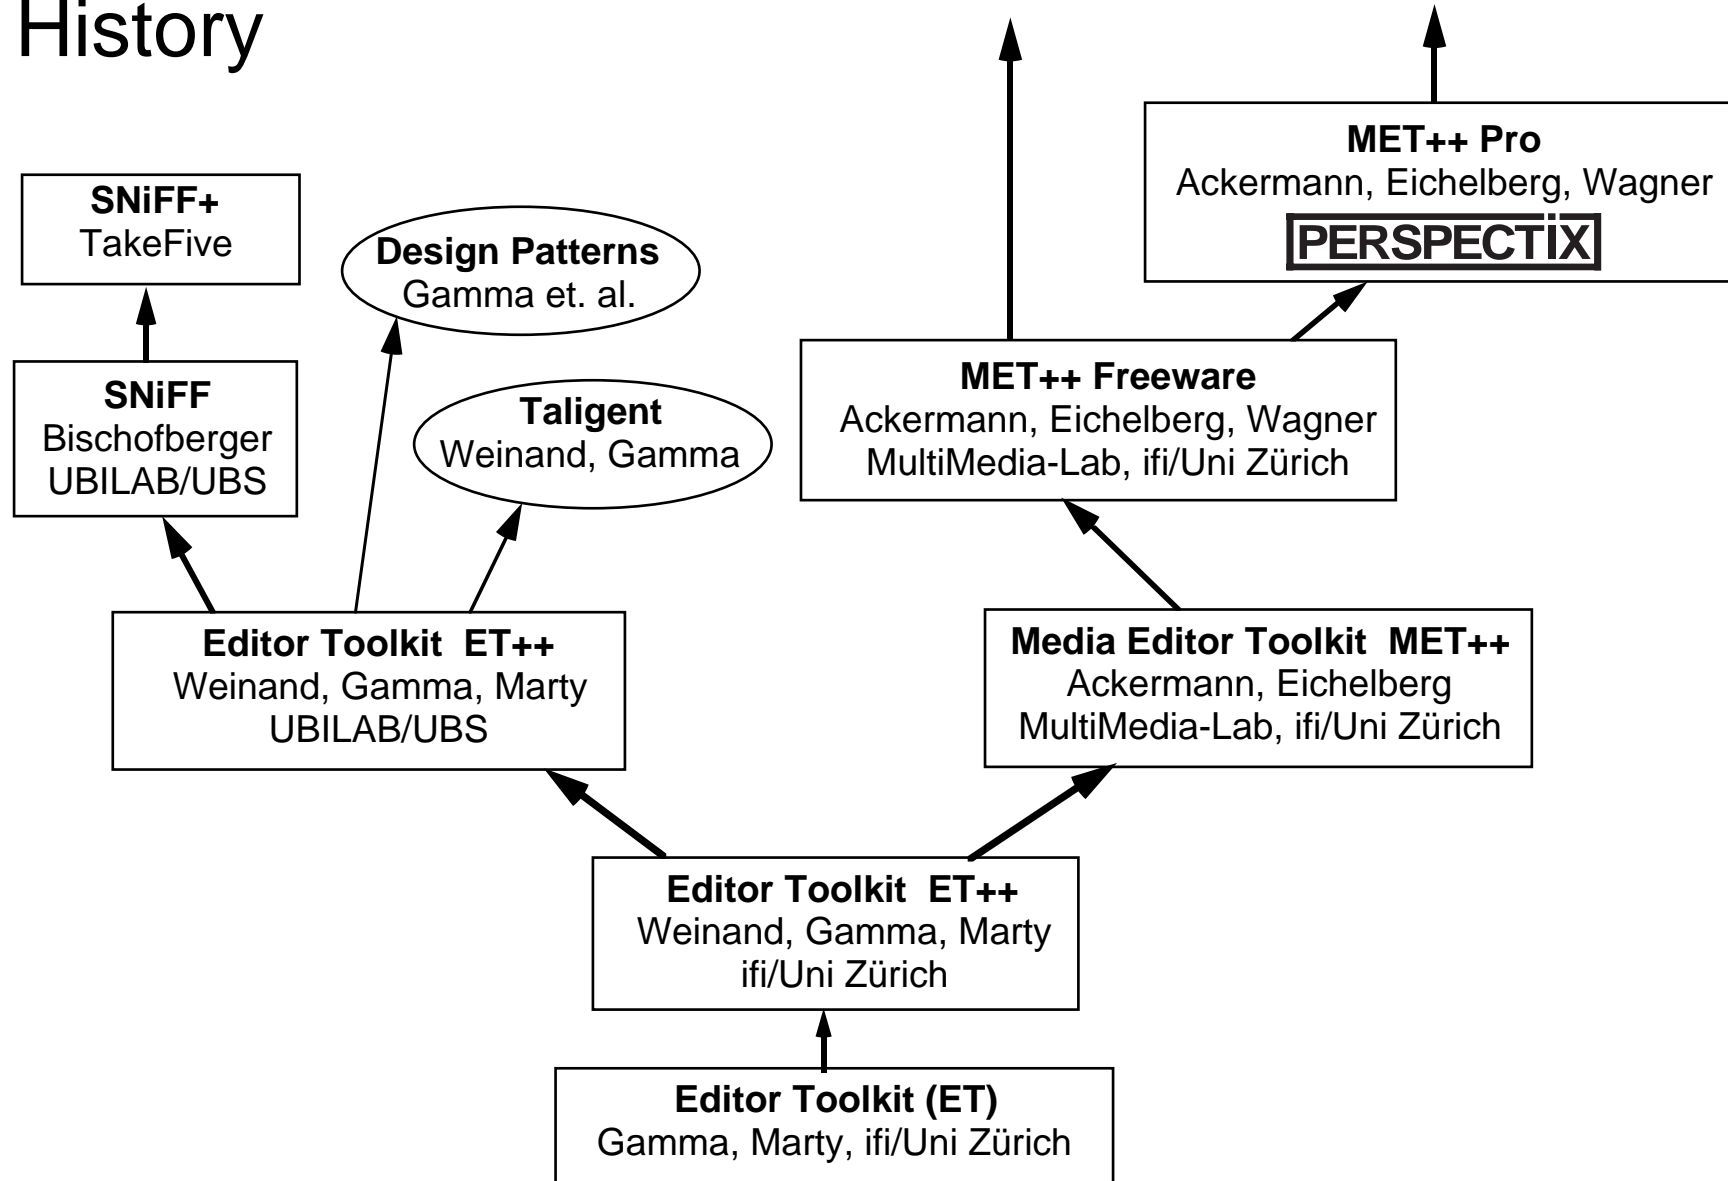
History

MET++ Pro
Ackermann, Eichelberg, Wagner
PERSPECTIX

SNiFF+
TakeFive

Design Patterns
Gamma et. al.

SNiFF
Bischofberger
UBILAB/UBS

Taligent
Weinand, Gamma

MET++ Freeware
Ackermann, Eichelberg, Wagner
MultiMedia-Lab, ifi/Uni Zürich

Editor Toolkit ET++
Weinand, Gamma, Marty
UBILAB/UBS

Media Editor Toolkit MET++
Ackermann, Eichelberg
MultiMedia-Lab, ifi/Uni Zürich

Editor Toolkit ET++
Weinand, Gamma, Marty
ifi/Uni Zürich

Editor Toolkit (ET)
Gamma, Marty, ifi/Uni Zürich